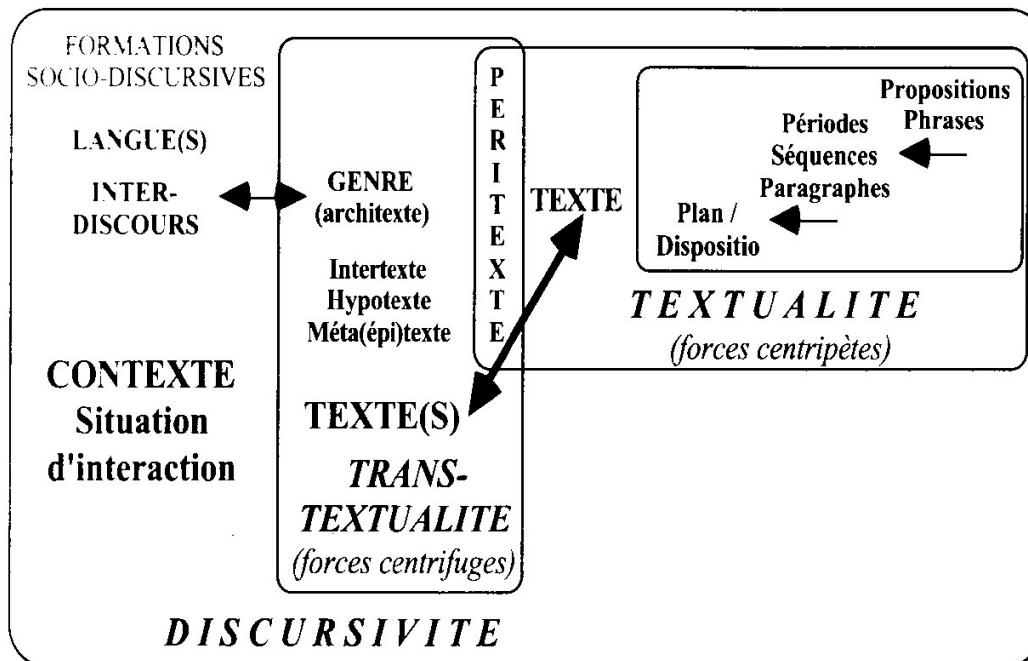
FORMATIONS SOCIO-DISCURSIVES

LANGUE(S)

INTER-DISCOURS

GENRE (architexte)

Intertexte
Hypotexte
Méta(épi)texte

PERITEXTE

TEXTE

Propositions
Phrases

Périodes
Séquences
Paragraphes

Plan /
Dispositio

TEXTUALITE
(forces centripètes)

CONTEXTE
Situation d'interaction

TEXTE(S)

TRANS-TEXTUALITE
(forces centrifuges)

DISCURSIVITE